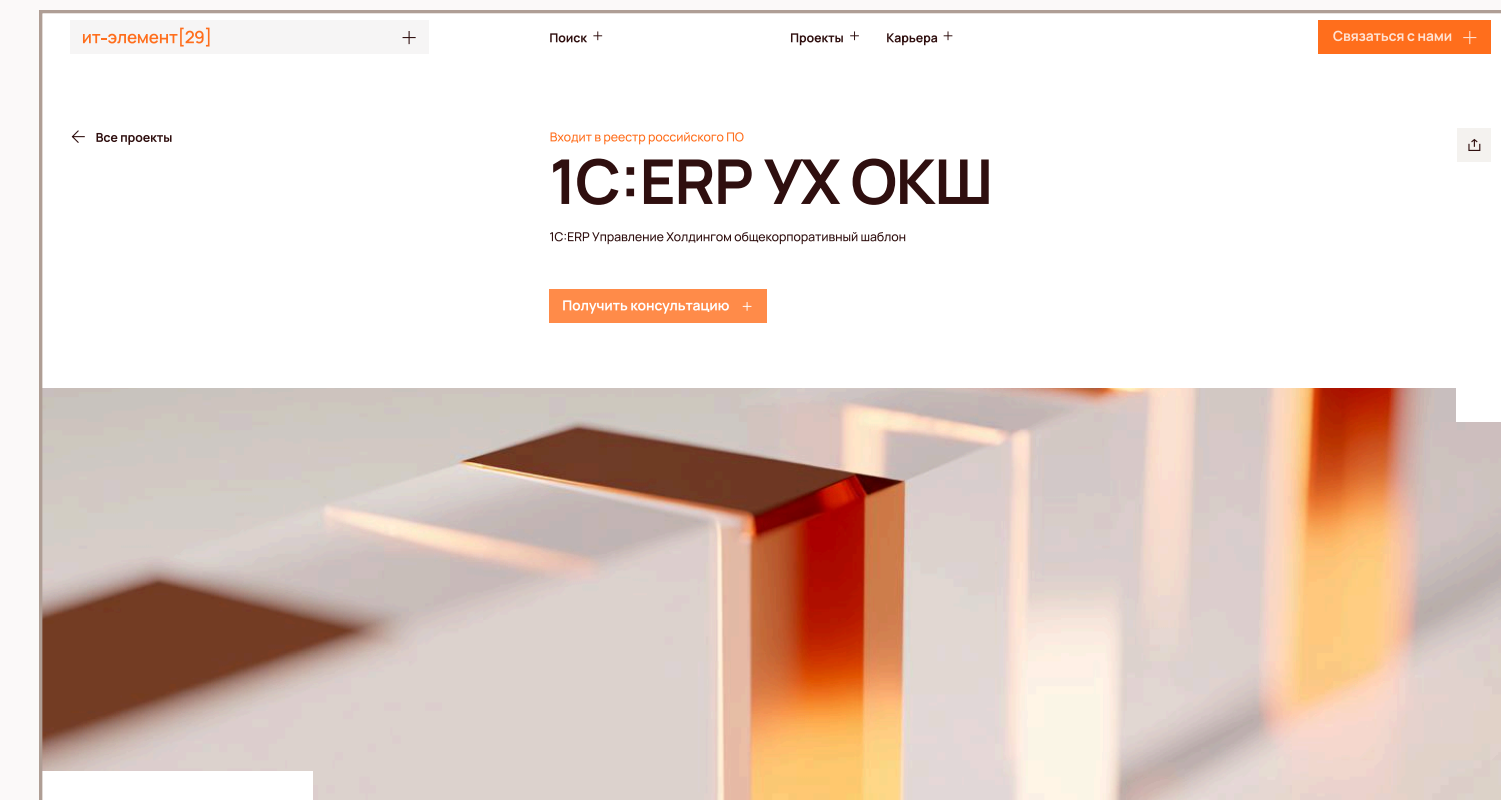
ит-элемент[29] +

Поиск +

Проекты +

Карьера +

Связаться с нами +

Все проекты

Входит в реестр российского ПО

1С:ERP УХ ОКШ

1С:ERP Управление Холдингом общекорпоративный шаблон

Получить консультацию +